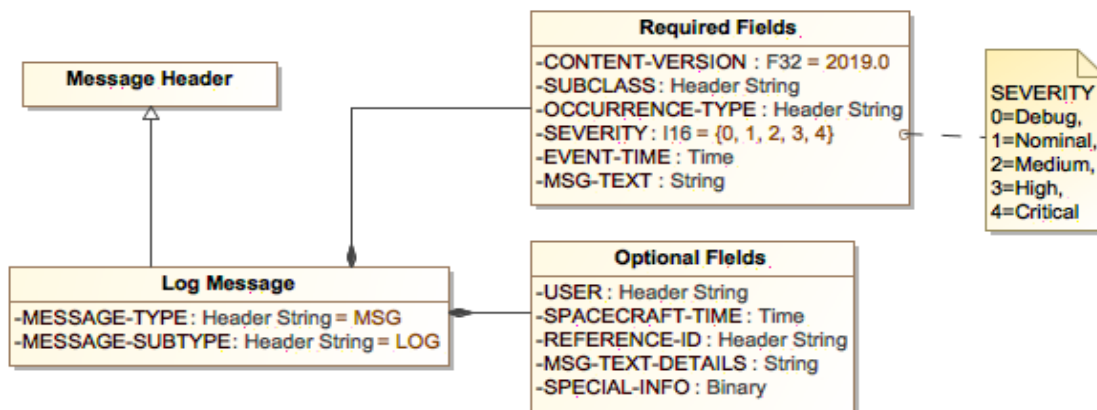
Message Header

Required Fields
-CONTENT-VERSION : F32 = 2019.0
-SUBCLASS : Header String
-OCCURRENCE-TYPE : Header String
-SEVERITY : I16 = {0, 1, 2, 3, 4}
-EVENT-TIME : Time
-MSG-TEXT : String

SEVERITY
0=Debug,
1=Nominal,
2=Medium,
3=High,
4=Critical

Log Message
-MESSAGE-TYPE : Header String = MSG
-MESSAGE-SUBTYPE : Header String = LOG

Optional Fields
-USER : Header String
-SPACECRAFT-TIME : Time
-REFERENCE-ID : Header String
-MSG-TEXT-DETAILS : String
-SPECIAL-INFO : Binary